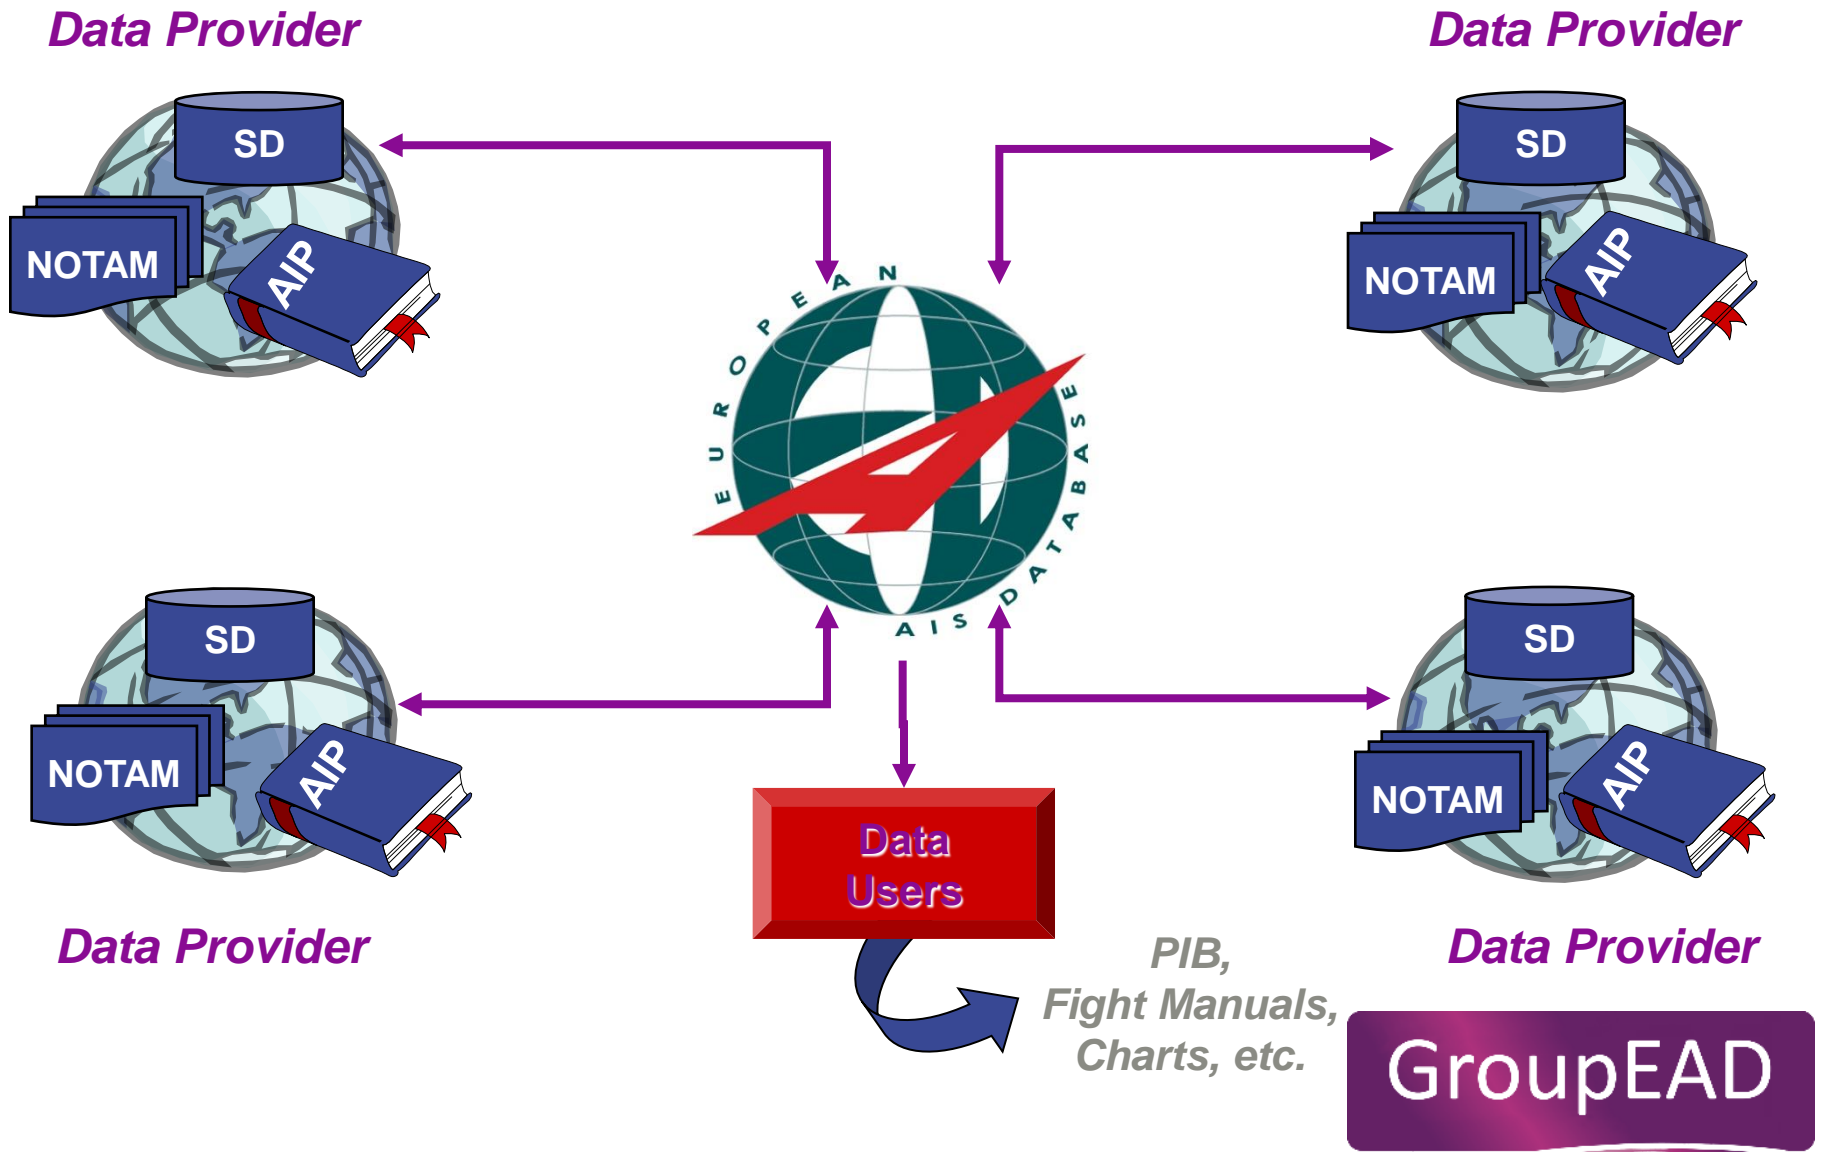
Data Provider

SD

NOTAM

AIP

Data Provider

SD

NOTAM

AIP

EUROPEAN AIS DATABASE

SD

NOTAM

AIP

SD

NOTAM

AIP

Data Users

Data Provider

PIB,
Fight Manuals,
Charts, etc.

Data Provider

GroupEAD